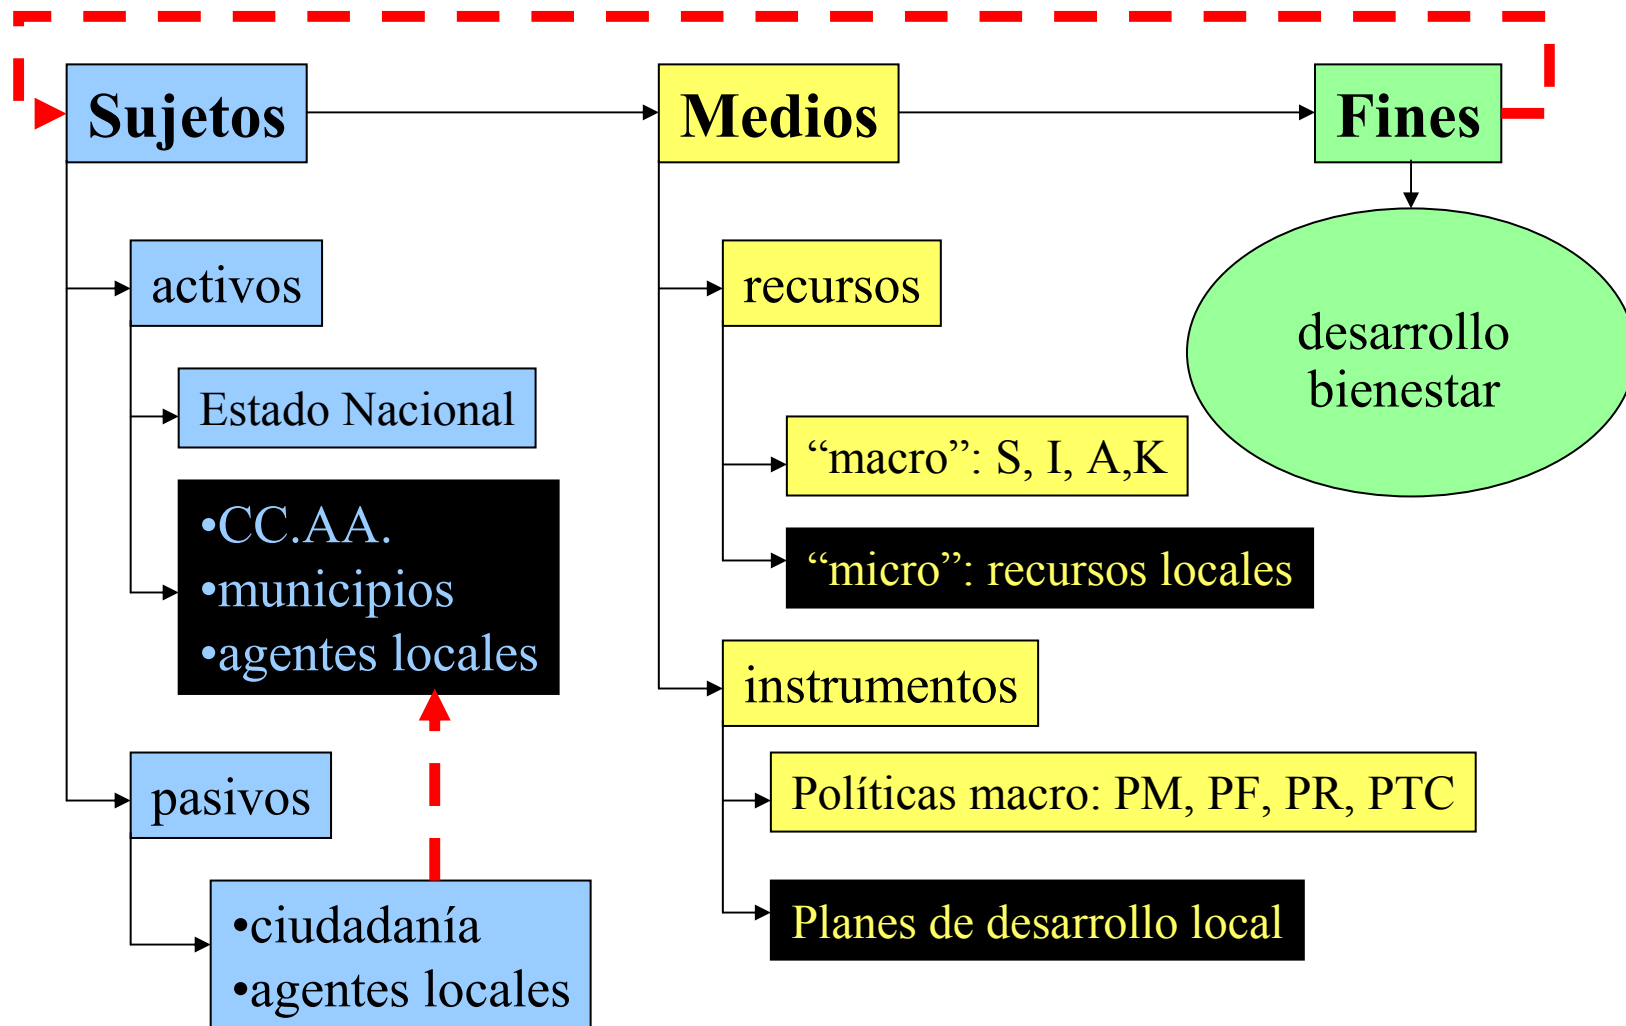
Sujetos

Medios

Fines

activos

Estado Nacional

•CC.AA.
•municipios
•agentes locales

pasivos

•ciudadanía
•agentes locales

recursos

“macro”: S, I, A,K

“micro”: recursos locales

instrumentos

Políticas macro: PM, PF, PR, PTC

Planes de desarrollo local

desarrollo
bienestar